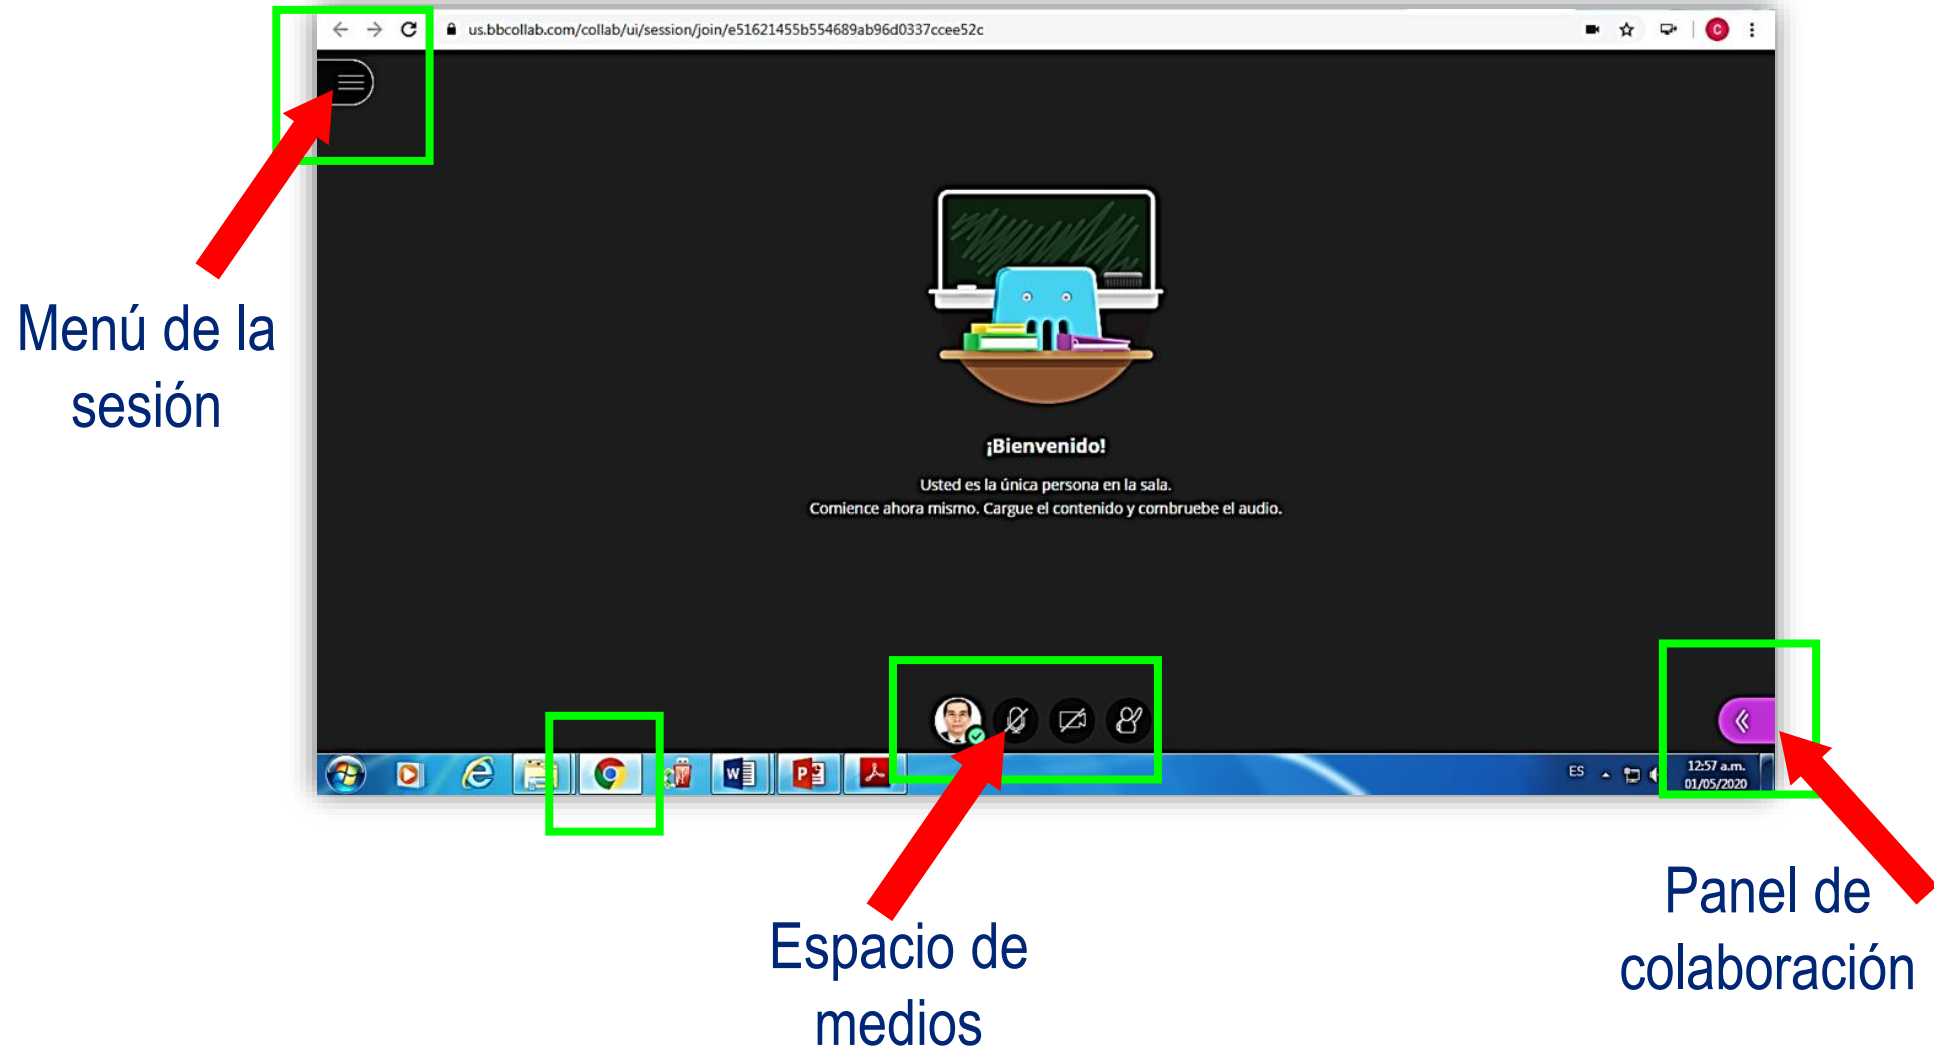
us.bbcollab.com/collab/ui/session/join/e51621455b554689ab96d0337ccee52c

Menú de la sesión

¡Bienvenido!

Usted es la única persona en la sala.
Comience ahora mismo. Cargue el contenido y compruebe el audio.

ES

12:57 a.m.
01/05/2020

Espacio de medios

Panel de colaboración